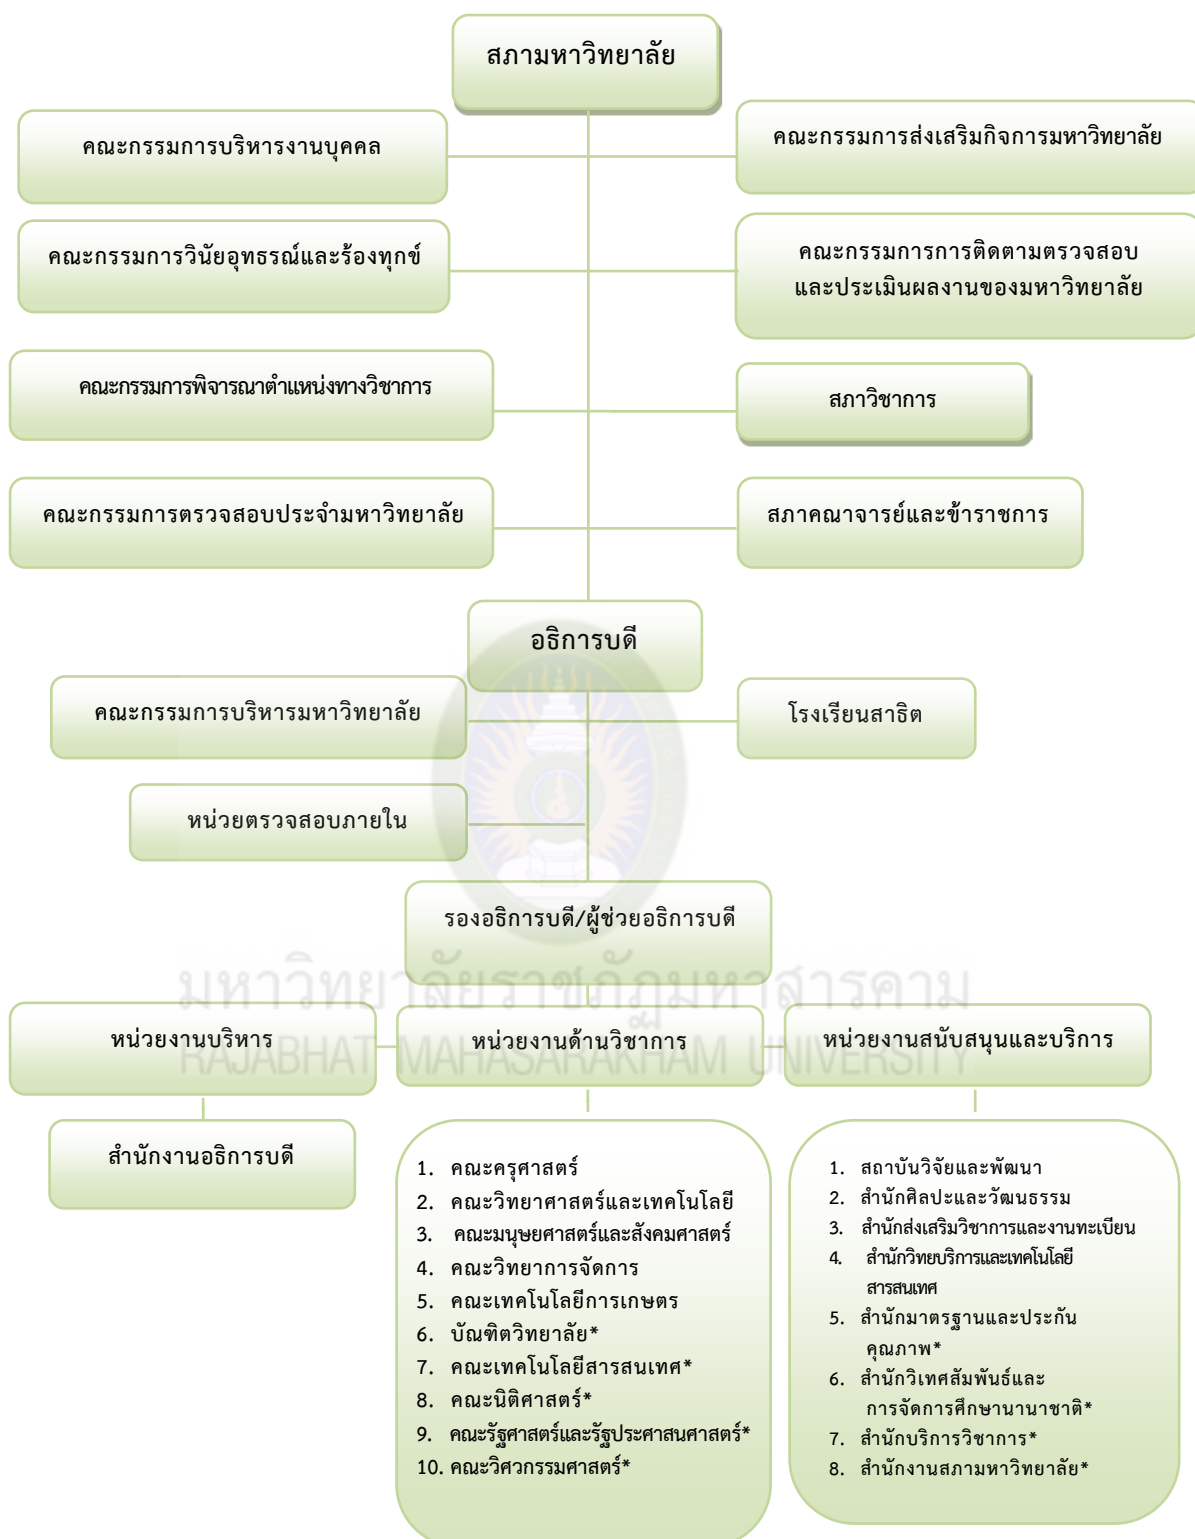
สภามหาวิทยาลัย

คณะกรรมการบริหารงานบุคคล

คณะกรรมการส่งเสริมกิจการมหาวิทยาลัย

คณะกรรมการวินัยอุทธรณ์และร้องทุกข์

คณะกรรมการการติดตามตรวจสอบและประเมินผลงานของมหาวิทยาลัย

คณะกรรมการพิจารณาตำแหน่งทางวิชาการ

สภาวิชาการ

คณะกรรมการตรวจสอบประจำมหาวิทยาลัย

สภาคณาจารย์และข้าราชการ

อธิการบดี

คณะกรรมการบริหารมหาวิทยาลัย

โรงเรียนสาธิต

หน่วยตรวจสอบภายใน

รองอธิการบดี/ผู้ช่วยอธิการบดี

มหาวิทยาลัยราชภัฏมหาสารคาม
RAJABHAT MAHASARAKHAM UNIVERSITY

หน่วยงานบริหาร

หน่วยงานด้านวิชาการ

หน่วยงานสนับสนุนและบริการ

สำนักงานอธิการบดี

1. คณะครุศาสตร์
2. คณะวิทยาศาสตร์และเทคโนโลยี
3. คณะมนุษยศาสตร์และสังคมศาสตร์
4. คณะวิทยาการจัดการ
5. คณะเทคโนโลยีการเกษตร
6. บัณฑิตวิทยาลัย*
7. คณะเทคโนโลยีสารสนเทศ*
8. คณะนิติศาสตร์*
9. คณะรัฐศาสตร์และรัฐประศาสนศาสตร์*
10. คณะวิศวกรรมศาสตร์*

1. สถาบันวิจัยและพัฒนา
2. สำนักศิลปะและวัฒนธรรม
3. สำนักส่งเสริมวิชาการและงานทะเบียน
4. สำนักวิทยบริการและเทคโนโลยีสารสนเทศ
5. สำนักมาตรฐานและประกันคุณภาพ*
6. สำนักวิเทศสัมพันธ์และการจัดการศึกษานานาชาติ*
7. สำนักบริการวิชาการ*
8. สำนักงานสภามหาวิทยาลัย*